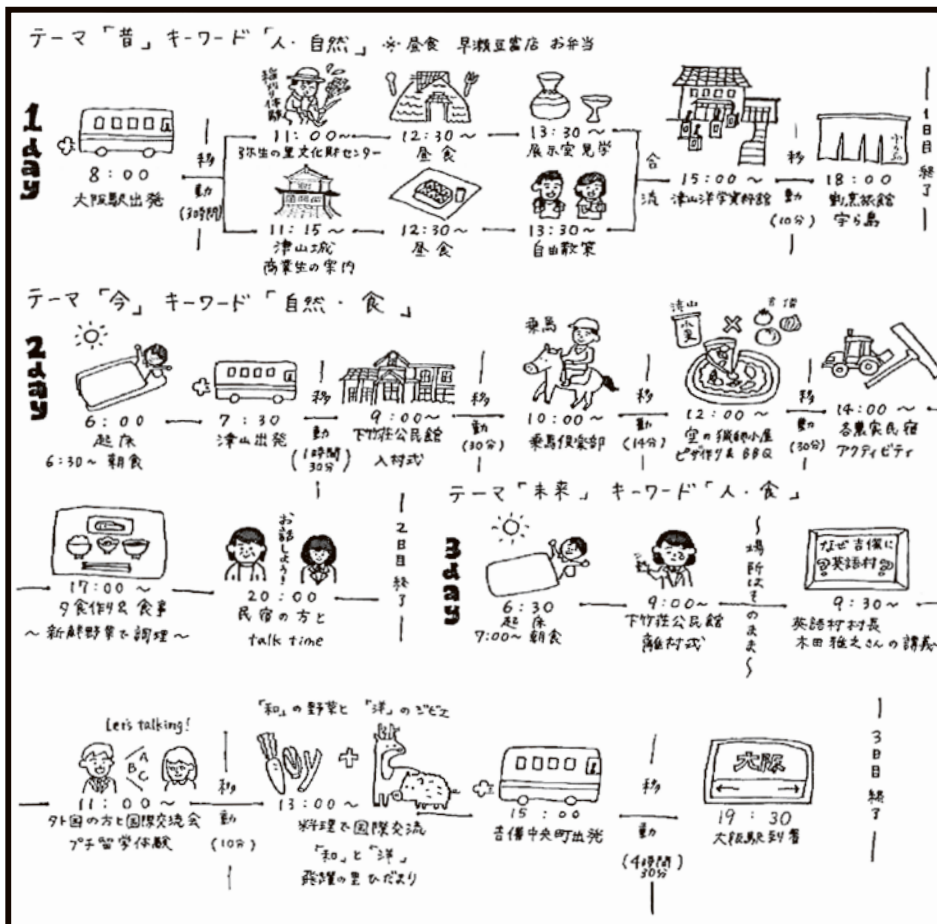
テーマ「昔」キーワード「人・自然」※昼食 早瀬豆腐店 お弁当

1day

8:00
大阪駅出発

移動(3時間)

稲刈体験
11:00〜
弥生の里文化財センター

12:30〜
昼食

13:30〜
展示室見学

11:15〜
津山城
商業生の案内

12:30〜
昼食

13:30〜
自由散策

合流

15:00〜
津山洋学資料館

移動(10分)

18:00〜
割烹旅館 宇ら島

1日目終了

テーマ「今」キーワード「自然・食」

2day

6:00
起床
6:30〜 朝食

7:30
津山出発

移動(1時間30分)

9:00〜
下竹荘公民館
入村式

移動(30分)

乗馬
10:00〜
乗馬倶楽部

移動(14分)

津山 ×
12:00〜
空の鐵鍋小屋
ピザ作り & BBQ

移動(30分)

14:00〜
各農家民宿
アクティビティ

17:00〜
夕食作り & 食事
〜新鮮野菜で調理〜

お話しよう!
20:00
民宿の方と
talk time

2日目終了

テーマ「未来」キーワード「人・食」

3day

6:30
起床
7:00〜 朝食

9:00〜
下竹荘公民館
離村式

〜場所はそのまま〜

なぜ吉備に留英語村?
9:30〜
英語村村長
木田雅之さんの講義

Let's talking!
A B C
11:00〜
外国の方と国際交流会
プチ留学体験

移動(10分)

「和」の野菜と「洋」のジビエ
13:00〜
料理で国際交流
「和」と「洋」
義理の里 ひだまり

15:00
吉備中央町出発

移動(4時間30分)

大阪
19:30
大阪駅到着

3日目終了